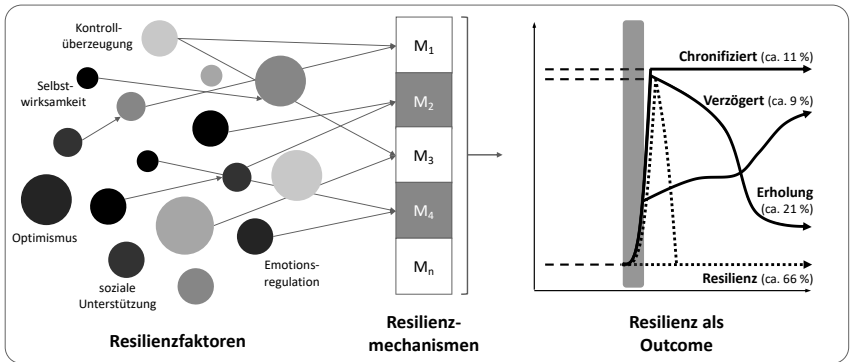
Kontrollüberzeugung

Selbstwirksamkeit

Optimismus

soziale Unterstützung

Emotionsregulation

$M_1$

$M_2$

$M_3$

$M_4$

$M_n$

Chronifiziert (ca. 11 %)

Verzögert (ca. 9 %)

Erholung (ca. 21 %)

Resilienz (ca. 66 %)

Resilienzfaktoren

Resilienzmechanismen

Resilienz als Outcome